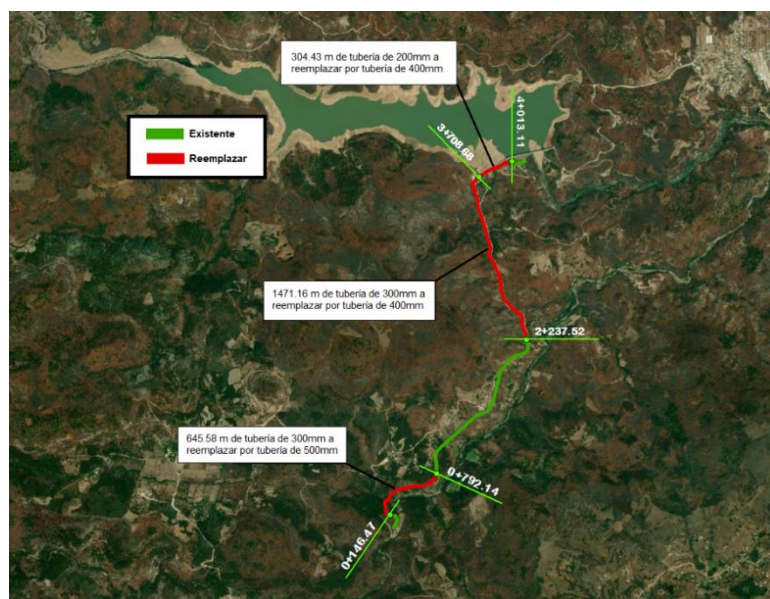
304.43 m de tubería de 200mm a reemplazar por tubería de 400mm

Existente

Reemplazar

4+013.11

3+708.68

1471.16 m de tubería de 300mm a reemplazar por tubería de 400mm

2+237.52

645.58 m de tubería de 300mm a reemplazar por tubería de 500mm

0+792.14

0+146.47